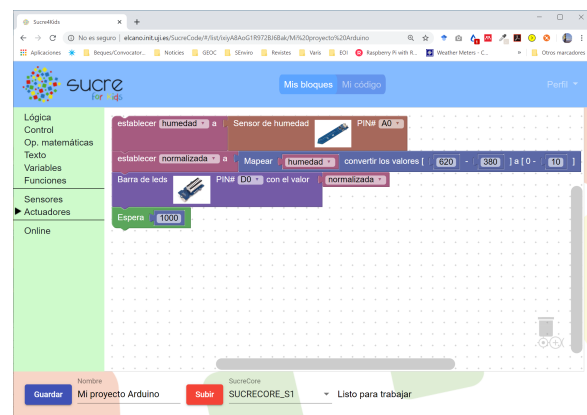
Sucre4Kids

No es seguro | elcano.init.uji.es/SucreCode/#/list/eiyA8AoG1R972BJ6Bak/Mi%20proyecto%20Arduino

Aplicaciones | Beques/Convocator... | Notícies | GEOC | SEnviro | Revistes | Varis | EOI | Raspberry Pi with R... | Weather Meters - C... | Otros marcadores

sucre for kids

Mis bloques | Mi código

Perfil

Lógica
Control
Op. matemáticas
Texto
Variables
Funciones

Sensores
Actuadores

Online

establecer humedad a Sensor de humedad PIN# A0

establecer normalizada a Mapear humedad convertir los valores [ 620 - 380 ] a [ 0 - 10 ]

Barra de leds PIN# D0 con el valor normalizada

Espera 1000

Nombre
Guardar Mi proyecto Arduino

SucreCore
Subir SUCRECORE_S1 Listo para trabajar